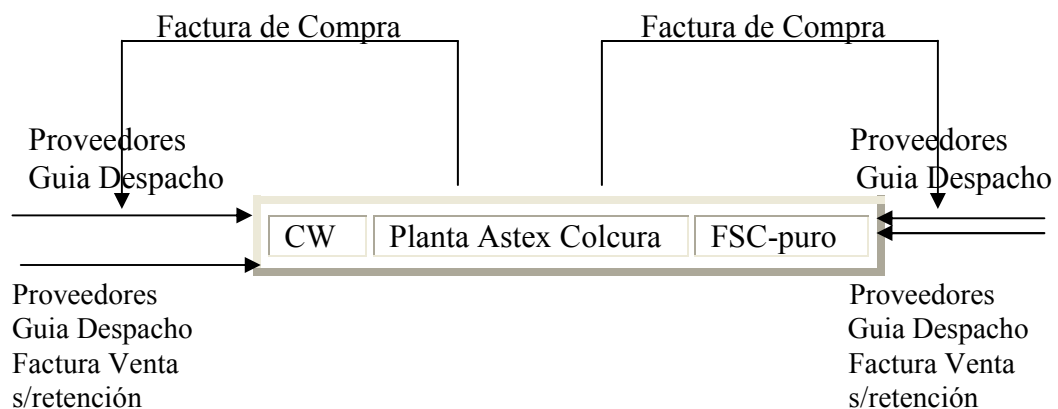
Factura de Compra

Factura de Compra

Proveedores
Guia Despacho

Proveedores
Guia Despacho

CW

Planta Astex Colcura

FSC-puro

Proveedores
Guia Despacho
Factura Venta
s/retención

Proveedores
Guia Despacho
Factura Venta
s/retención